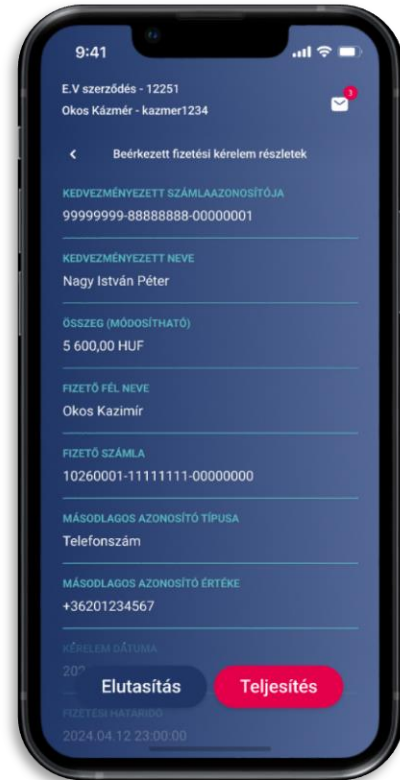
9:41

E.V szerződés - 12251
Okos Kázmér - kazmer1234

3

Beérkezett fizetési kérelem részletek

KEDVEZMÉNYEZETT SZÁMLAAZONOSÍTÓJA
99999999-88888888-00000001

KEDVEZMÉNYEZETT NEVE
Nagy István Péter

ÖSSZEG (MÓDOSÍTHATÓ)
5 600,00 HUF

FIZETŐ FÉL NEVE
Okos Kazimír

FIZETŐ SZÁMLA
10260001-11111111-00000000

MÁSODLAGOS AZONOSÍTÓ TÍPUSA
Telefonszám

MÁSODLAGOS AZONOSÍTÓ ÉRTÉKE
+36201234567

KÉRELEM DÁTUMA
20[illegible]

Elutasítás

Teljesítés

FIZETÉSI HATÁRIDŐ
2024.04.12 23:00:00